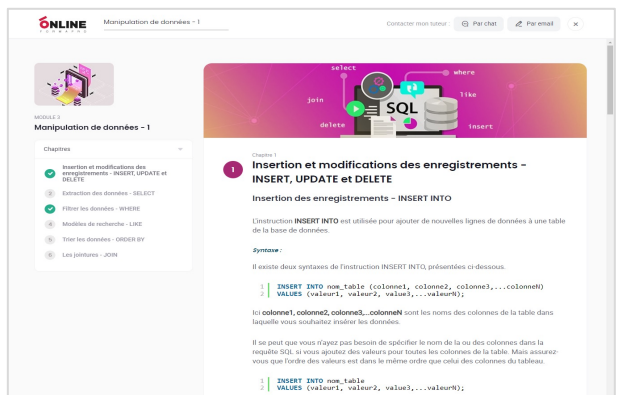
ONLINE FORMAPRO

Manipulation de données - 1

Contacter mon tuteur : Par chat Par email ×

MODULE 3
Manipulation de données - 1

Chapitres

Insertion et modifications des enregistrements - INSERT, UPDATE et DELETE
2 Extraction des données - SELECT
Filtrer les données - WHERE
4 Modèles de recherche - LIKE
5 Trier les données - ORDER BY
6 Les jointures - JOIN

select where join SQL like delete insert

Chapitre 1
1 Insertion et modifications des enregistrements - INSERT, UPDATE et DELETE

Insertion des enregistrements - INSERT INTO

L'instruction INSERT INTO est utilisée pour ajouter de nouvelles lignes de données à une table de la base de données.

Syntaxe :

Il existe deux syntaxes de l'instruction INSERT INTO, présentées ci-dessous.

1 INSERT INTO nom_table (colonne1, colonne2, colonne3,...colonneN)
2 VALUES (valeur1, valeur2, value3,...valeurN);

Ici colonne1, colonne2, colonne3,...colonneN sont les noms des colonnes de la table dans laquelle vous souhaitez insérer les données.

Il se peut que vous n'ayez pas besoin de spécifier le nom de la ou des colonnes dans la requête SQL si vous ajoutez des valeurs pour toutes les colonnes de la table. Mais assurez-vous que l'ordre des valeurs est dans le même ordre que celui des colonnes du tableau.

1 INSERT INTO nom_table
2 VALUES (valeur1, valeur2, valeur3,...valeurN);